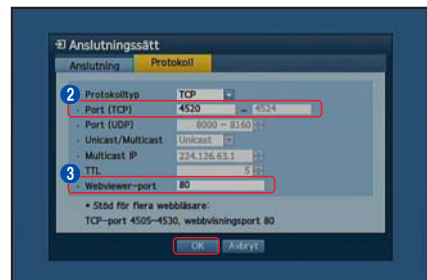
Anslutningssätt

Anslutning | Protokoll

2

Protokolltyp | TCP
Port (TCP) | 4520 ~ 4524
Port (UDP) | 8000 ~ 8160
Unicast/Multicast | Unicast
Multicast IP | 224.126.63.1
TTL | 5

3

Webviewer-port | 80

• Stöd för flera webbläsare:
TCP-port 4505~4530, webbvisningsport 80

OK | Avbryt